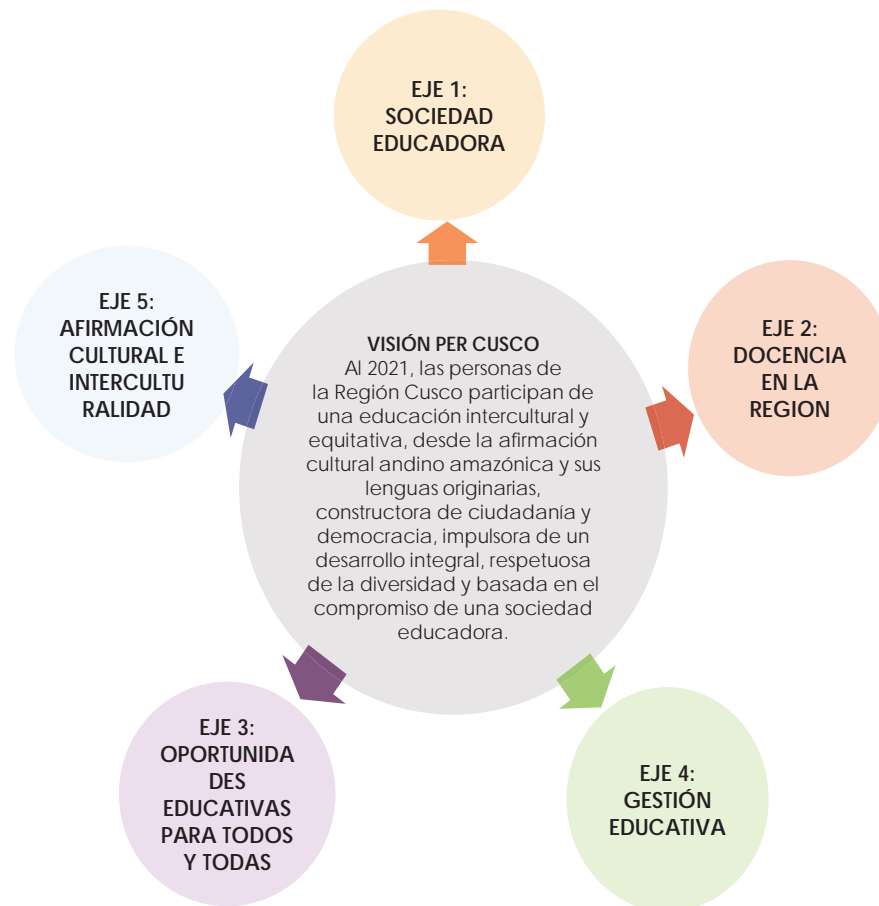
EJE 1:
SOCIEDAD
EDUCADORA

EJE 5:
AFIRMACIÓN
CULTURAL E
INTERCULTU
RALIDAD

VISIÓN PER CUSCO
Al 2021, las personas de la Región Cusco participan de una educación intercultural y equitativa, desde la afirmación cultural andino amazónica y sus lenguas originarias, constructora de ciudadanía y democracia, impulsora de un desarrollo integral, respetuosa de la diversidad y basada en el compromiso de una sociedad educadora.

EJE 2:
DOCENCIA
EN LA
REGION

EJE 3:
OPORTUNIDA
DES
EDUCATIVAS
PARA TODOS
Y TODAS

EJE 4:
GESTIÓN
EDUCATIVA